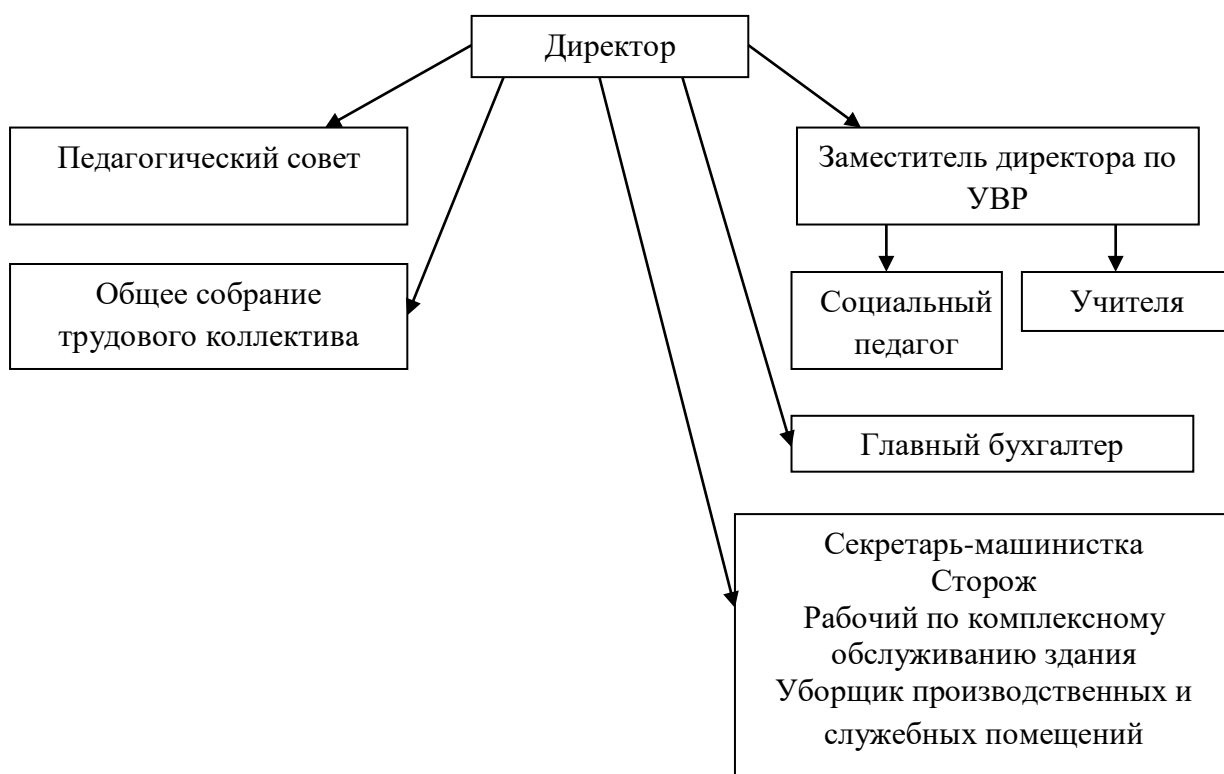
Директор

Педагогический совет

Заместитель директора по УВР

Социальный педагог

Учителя

Общее собрание трудового коллектива

Главный бухгалтер

Секретарь-машинистка
Сторож
Рабочий по комплексному обслуживанию здания
Уборщик производственных и служебных помещений